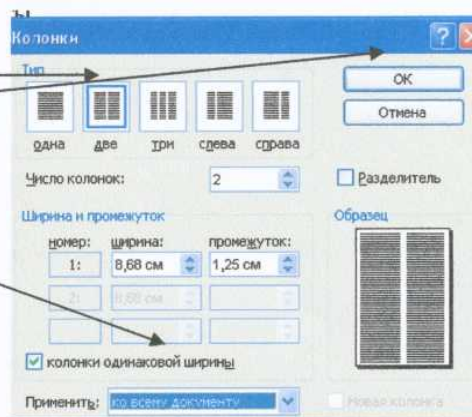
ы

Колонки

Тип

одна две три слева справа

Число колонок: 2

Разделитель

Ширина и промежуток

Образец

номер: ширина: промежуток:

1: 8,68 см 1,25 см

2: 8,68 см

колонки одинаковой ширины

Применить: ко всему документу

Новая колонка

OK

Отмена